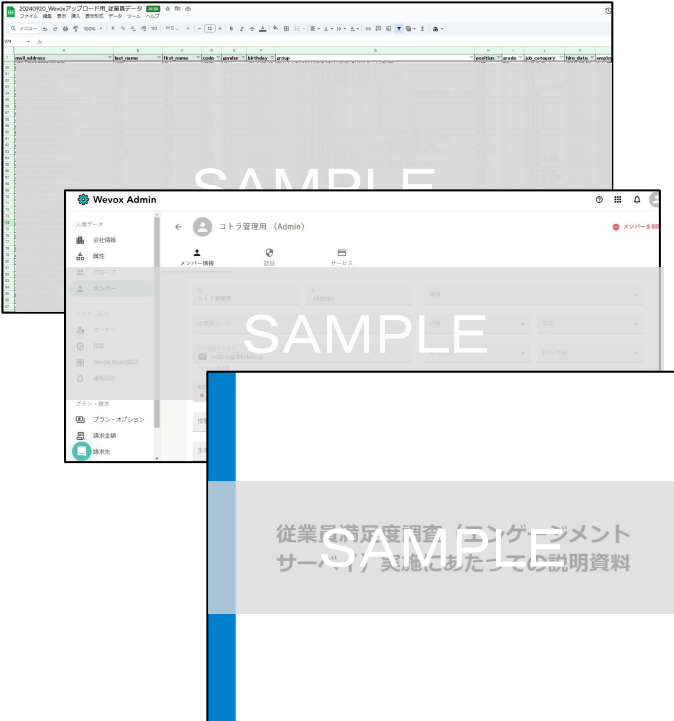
20240920_Wevoxアップロード用_従業員データ
ファイル 編集 表示 挿入 表示形式 データ ツール ヘルプ

| mail_address | last_name | first_name | code | gender | birthday | group | position | grade | job_category | hire_date | employ |
|---|---|---|---|---|---|---|---|---|---|---|---|

SAMPLE

Wevox Admin

人事データ
会社情報
属性
グループ
メンバー
システム設定
オーナー
認証
Wevox Board設定
連携設定
プラン・請求
プラン・オプション
請求金額
請求先

コトラ管理用 (Admin)
メンバーを削除
メンバー情報
認証
サービス
姓
コトラ管理用
名
(Admin)
性別
従業員コード
役職
等級
メールアドレス
雇用形態

SAMPLE

従業員満足度調査 / エンゲージメントサーベイ 実施にあたっての説明資料

SAMPLE